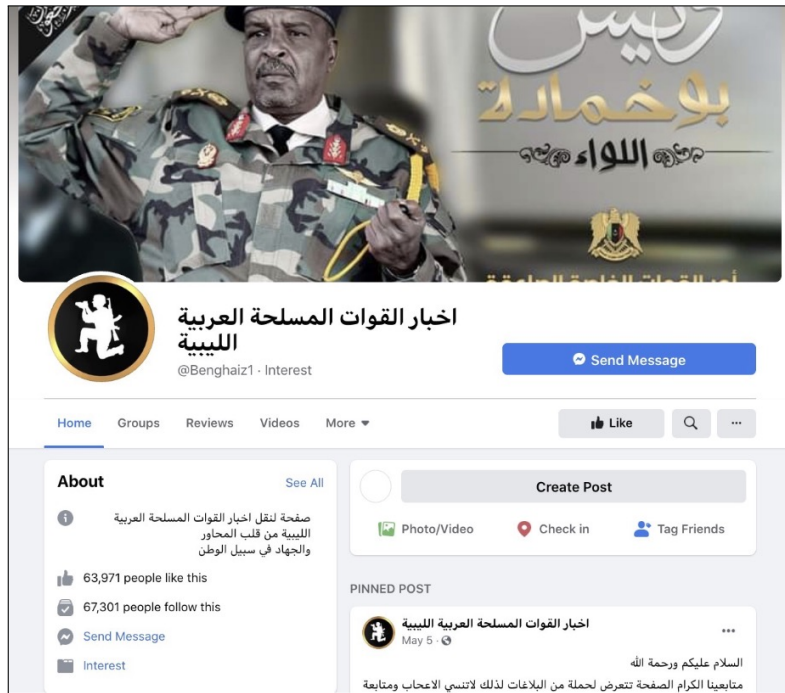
ونيس
بوخمادة
اللواء
آمر القوات الخاصة الصاعقة

اخبار القوات المسلحة العربية الليبية
@Benghaiz1 · Interest

Send Message

Home Groups Reviews Videos More

Like

About See All

صفحة لنقل اخبار القوات المسلحة العربية الليبية من قلب المحاور والجهاد في سبيل الوطن

63,971 people like this

67,301 people follow this

Send Message

Interest

Create Post

Photo/Video Check in Tag Friends

PINNED POST

اخبار القوات المسلحة العربية الليبية
May 5 ·

السلام عليكم ورحمة الله
متابعينا الكرام الصفحة تتعرض لحملة من البلاغات لذلك لاتنسي الاعجاب ومتابعة